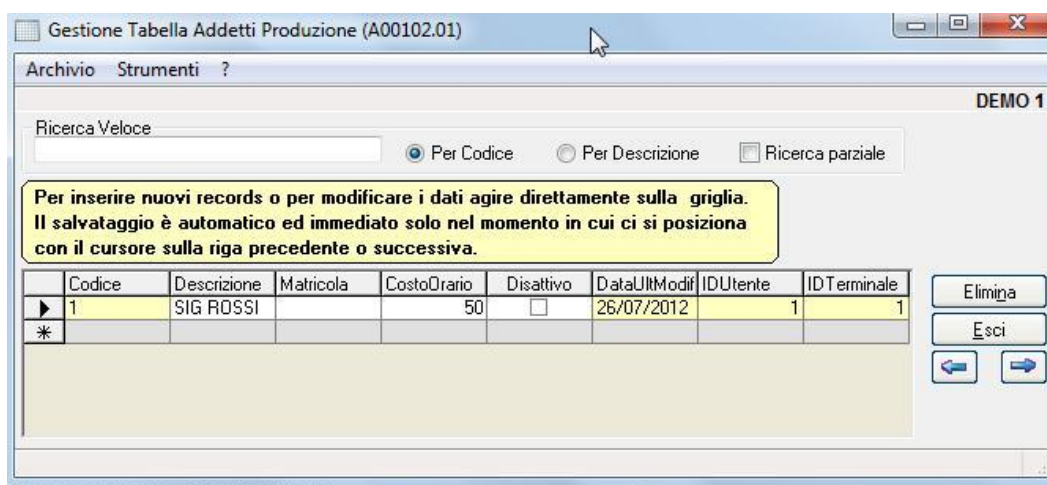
Gestione Tabella Addetti Produzione (A00102.01)

Archivio Strumenti ?

DEMO 1

Ricerca Veloce

Per Codice Per Descrizione Ricerca parziale

Per inserire nuovi records o per modificare i dati agire direttamente sulla griglia. Il salvataggio è automatico ed immediato solo nel momento in cui ci si posiziona con il cursore sulla riga precedente o successiva.

| | Codice | Descrizione | Matricola | CostoOrario | Disattivo | DataUltModif | IDUtente | IDTerminale |
|---|---|---|---|---|---|---|---|---|
| ▶ | 1 | SIG ROSSI | | 50 | | 26/07/2012 | 1 | 1 |
| * | | | | | | | | |

Elimina

Esci